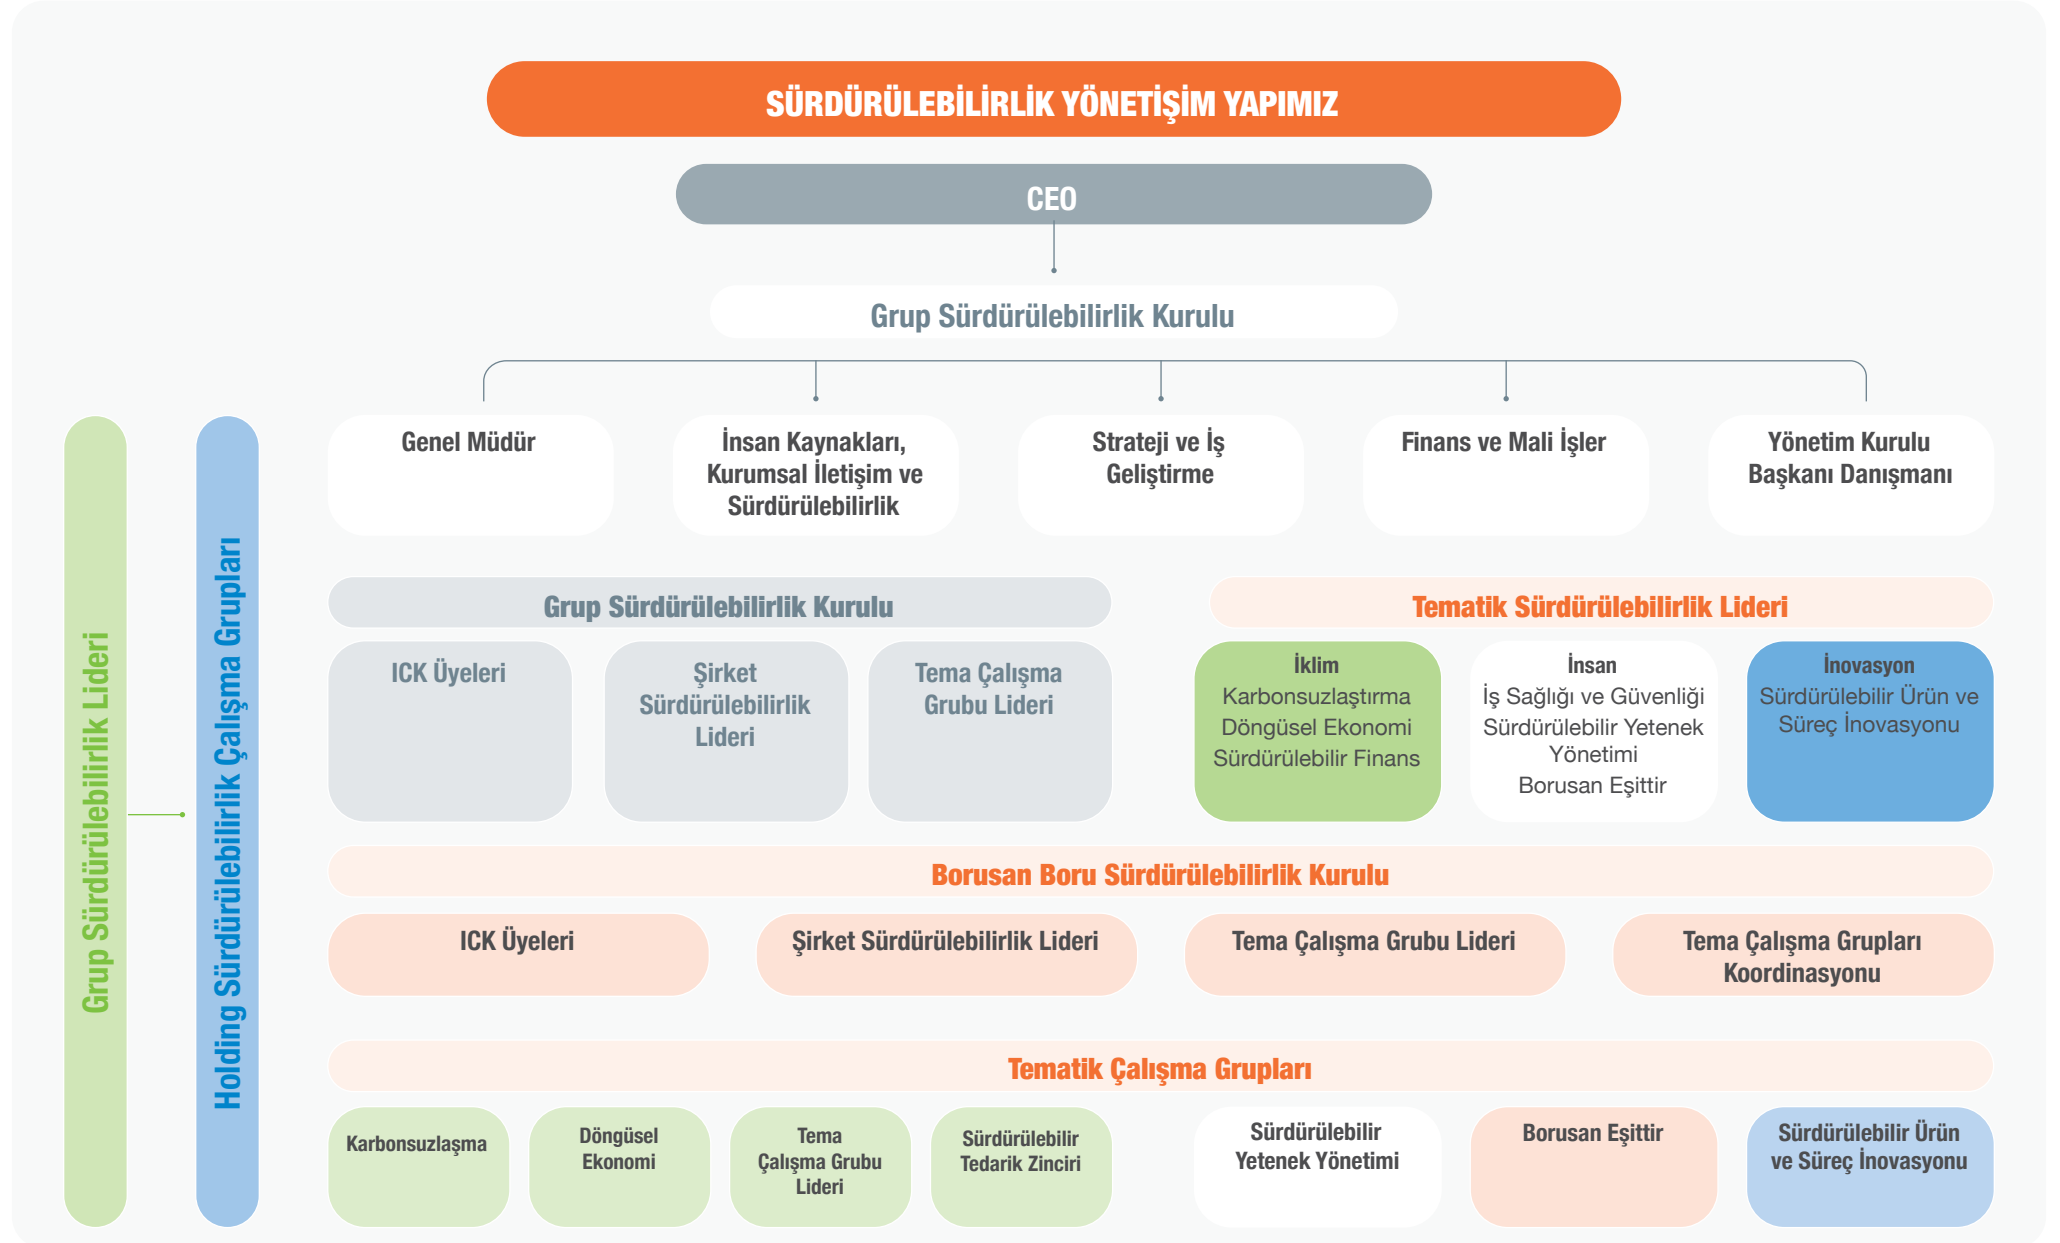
SÜRDÜRÜLEBİLİRLİK YÖNETİŞİM YAPIMIZ

CEO

Grup Sürdürülebilirlik Kurulu

Genel Müdür

İnsan Kaynakları, Kurumsal İletişim ve Sürdürülebilirlik

Strateji ve İş Geliştirme

Finans ve Mali İşler

Yönetim Kurulu Başkanı Danışmanı

Grup Sürdürülebilirlik Lideri

Holding Sürdürülebilirlik Çalışma Grupları

Grup Sürdürülebilirlik Kurulu

ICK Üyeleri

Şirket Sürdürülebilirlik Lideri

Tema Çalışma Grubu Lideri

Tematik Sürdürülebilirlik Lideri

İklim
Karbonsuzlaştırma
Döngüsel Ekonomi
Sürdürülebilir Finans

İnsan
İş Sağlığı ve Güvenliği
Sürdürülebilir Yetenek Yönetimi
Borusan Eşittir

İnovasyon
Sürdürülebilir Ürün ve Süreç İnovasyonu

Borusan Boru Sürdürülebilirlik Kurulu

ICK Üyeleri

Şirket Sürdürülebilirlik Lideri

Tema Çalışma Grubu Lideri

Tema Çalışma Grupları Koordinasyonu

Tematik Çalışma Grupları

Karbonsuzlaşma

Döngüsel Ekonomi

Tema Çalışma Grubu Lideri

Sürdürülebilir Tedarik Zinciri

Sürdürülebilir Yetenek Yönetimi

Borusan Eşittir

Sürdürülebilir Ürün ve Süreç İnovasyonu